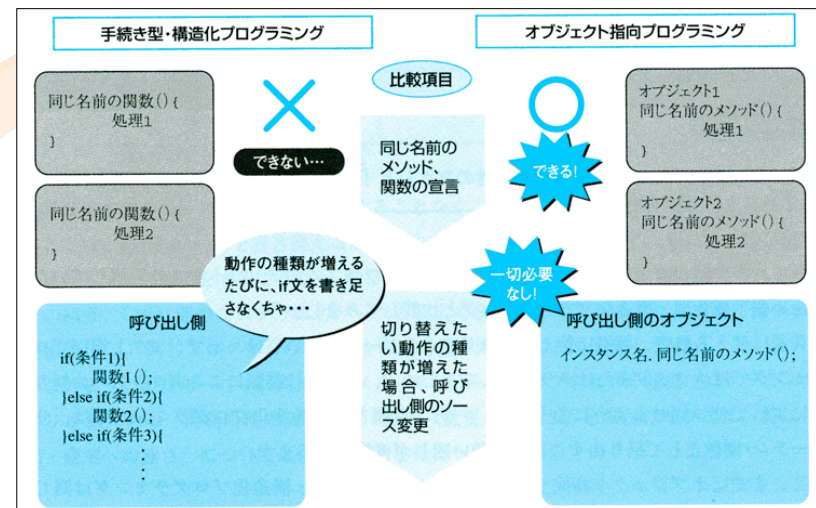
手続き型・構造化プログラミング

オブジェクト指向プログラミング

比較項目

同じ名前の関数(){
処理1
}

できない…

同じ名前の
メソッド、
関数の宣言

できる!

オブジェクト1
同じ名前のメソッド(){
処理1
}

同じ名前の関数(){
処理2
}

オブジェクト2
同じ名前のメソッド(){
処理2
}

動作の種類が増えるたびに、if文を書き足さなくちゃ・・・

一切必要なし!

呼び出し側

if(条件1){
関数1();
}else if(条件2){
関数2();
}else if(条件3){
⋮

切り替えたい動作の種類が増えた場合、呼び出し側のソース変更

呼び出し側のオブジェクト

インスタンス名. 同じ名前のメソッド();